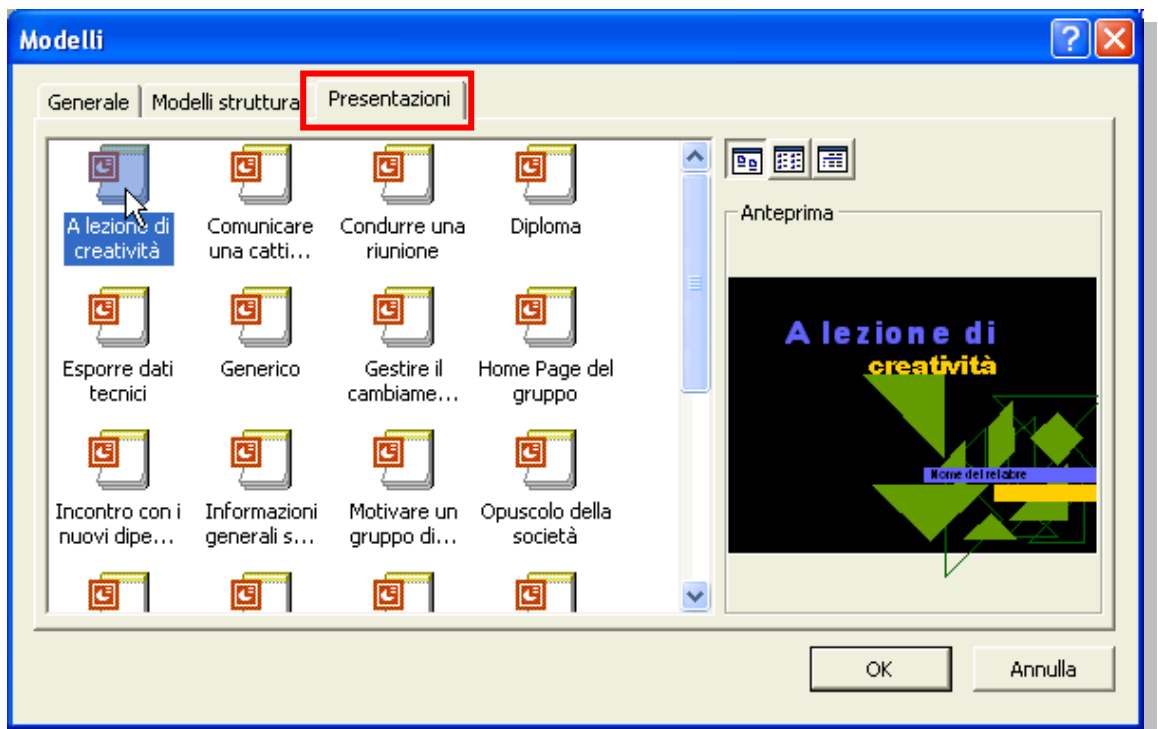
Modelli

Generale | Modelli struttura | Presentazioni

A lezione di creatività
Comunicare una catti...
Condurre una riunione
Diploma
Esporre dati tecnici
Generico
Gestire il cambiame...
Home Page del gruppo
Incontro con i nuovi dipe...
Informazioni generali s...
Motivare un gruppo di...
Opuscolo della società

Anteprima

A lezione di
creatività
Nome del relatore

OK
Annulla